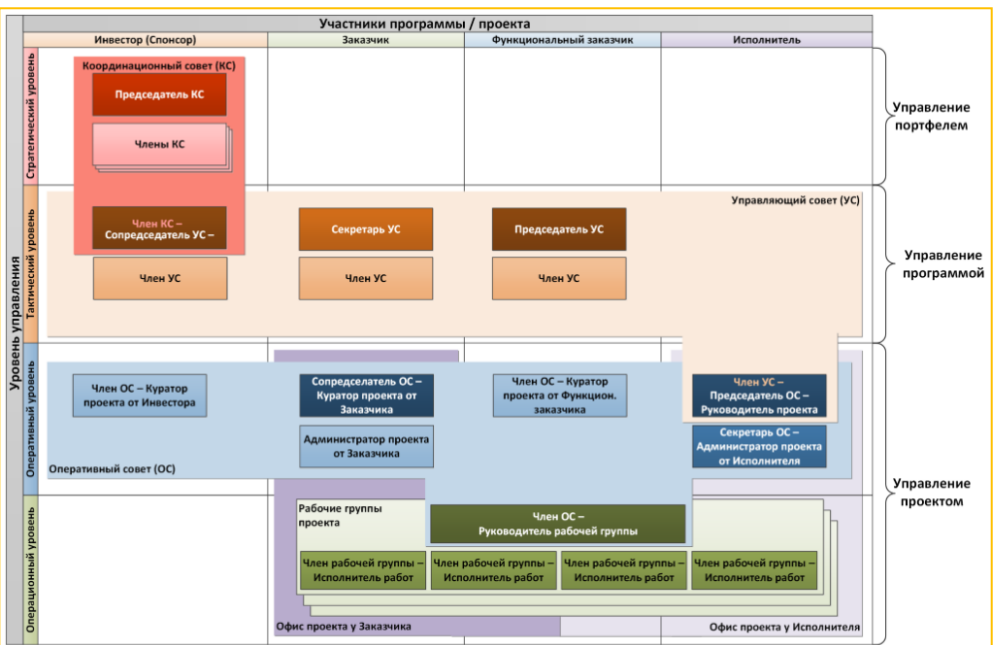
Участники программы / проекта

Инвестор (Спонсор)

Заказчик

Функциональный заказчик

Исполнитель

Уровень управления

Стратегический уровень

Координационный совет (КС)

Председатель КС

Члены КС

Управление портфелем

Тактический уровень

Управляющий совет (УС)

Член КС – Сопредседатель УС –

Секретарь УС

Председатель УС

Член УС

Член УС

Член УС

Управление программой

Оперативный уровень

Член ОС – Куратор проекта от Инвестора

Сопредседатель ОС – Куратор проекта от Заказчика

Член ОС – Куратор проекта от Функцион. заказчика

Член УС – Председатель ОС – Руководитель проекта

Администратор проекта от Заказчика

Секретарь ОС – Администратор проекта от Исполнителя

Оперативный совет (ОС)

Управление проектом

Операционный уровень

Рабочие группы проекта

Член ОС – Руководитель рабочей группы

Член рабочей группы – Исполнитель работ

Член рабочей группы – Исполнитель работ

Член рабочей группы – Исполнитель работ

Член рабочей группы – Исполнитель работ

Офис проекта у Заказчика

Офис проекта у Исполнителя